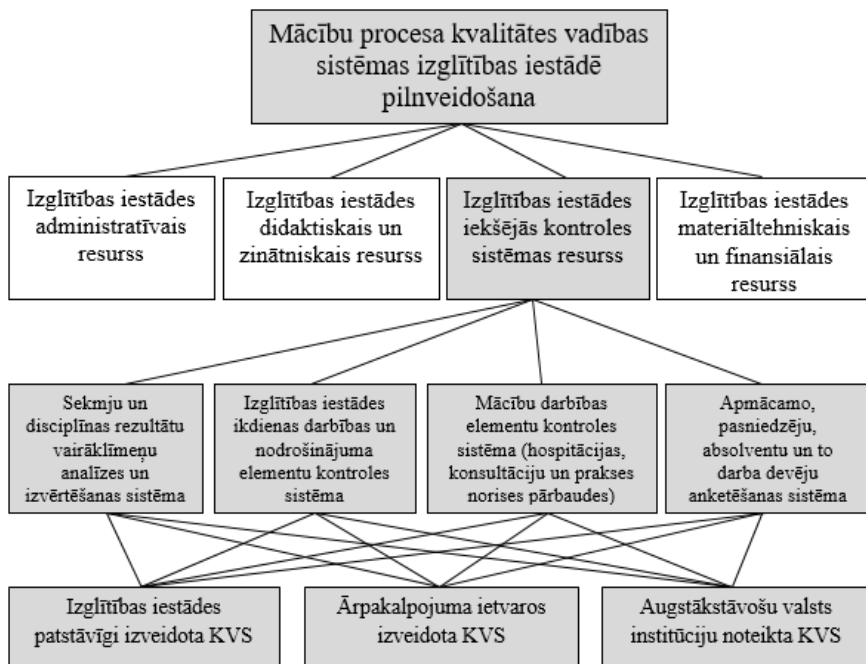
Mācību procesa kvalitātes vadības sistēmas izglītības iestādē pilnveidošana

Izglītības iestādes administratīvais resurss

Izglītības iestādes didaktiskais un zinātniskais resurss

Izglītības iestādes iekšējās kontroles sistēmas resurss

Izglītības iestādes materiāltehniskais un finansiālais resurss

Sekmju un disciplīnas rezultātu vairāklīmeņu analīzes un izvērtēšanas sistēma

Izglītības iestādes ikdienas darbības un nodrošinājuma elementu kontroles sistēma

Mācību darbības elementu kontroles sistēma (hospitācijas, konsultāciju un prakses norises pārbaudes)

Apmācamo, pasniedzēju, absolventu un to darba devēju anketēšanas sistēma

Izglītības iestādes patstāvīgi izveidota KVS

Ārpakalpojuma ietvaros izveidota KVS

Augstākstāvošu valsts institūciju noteikta KVS